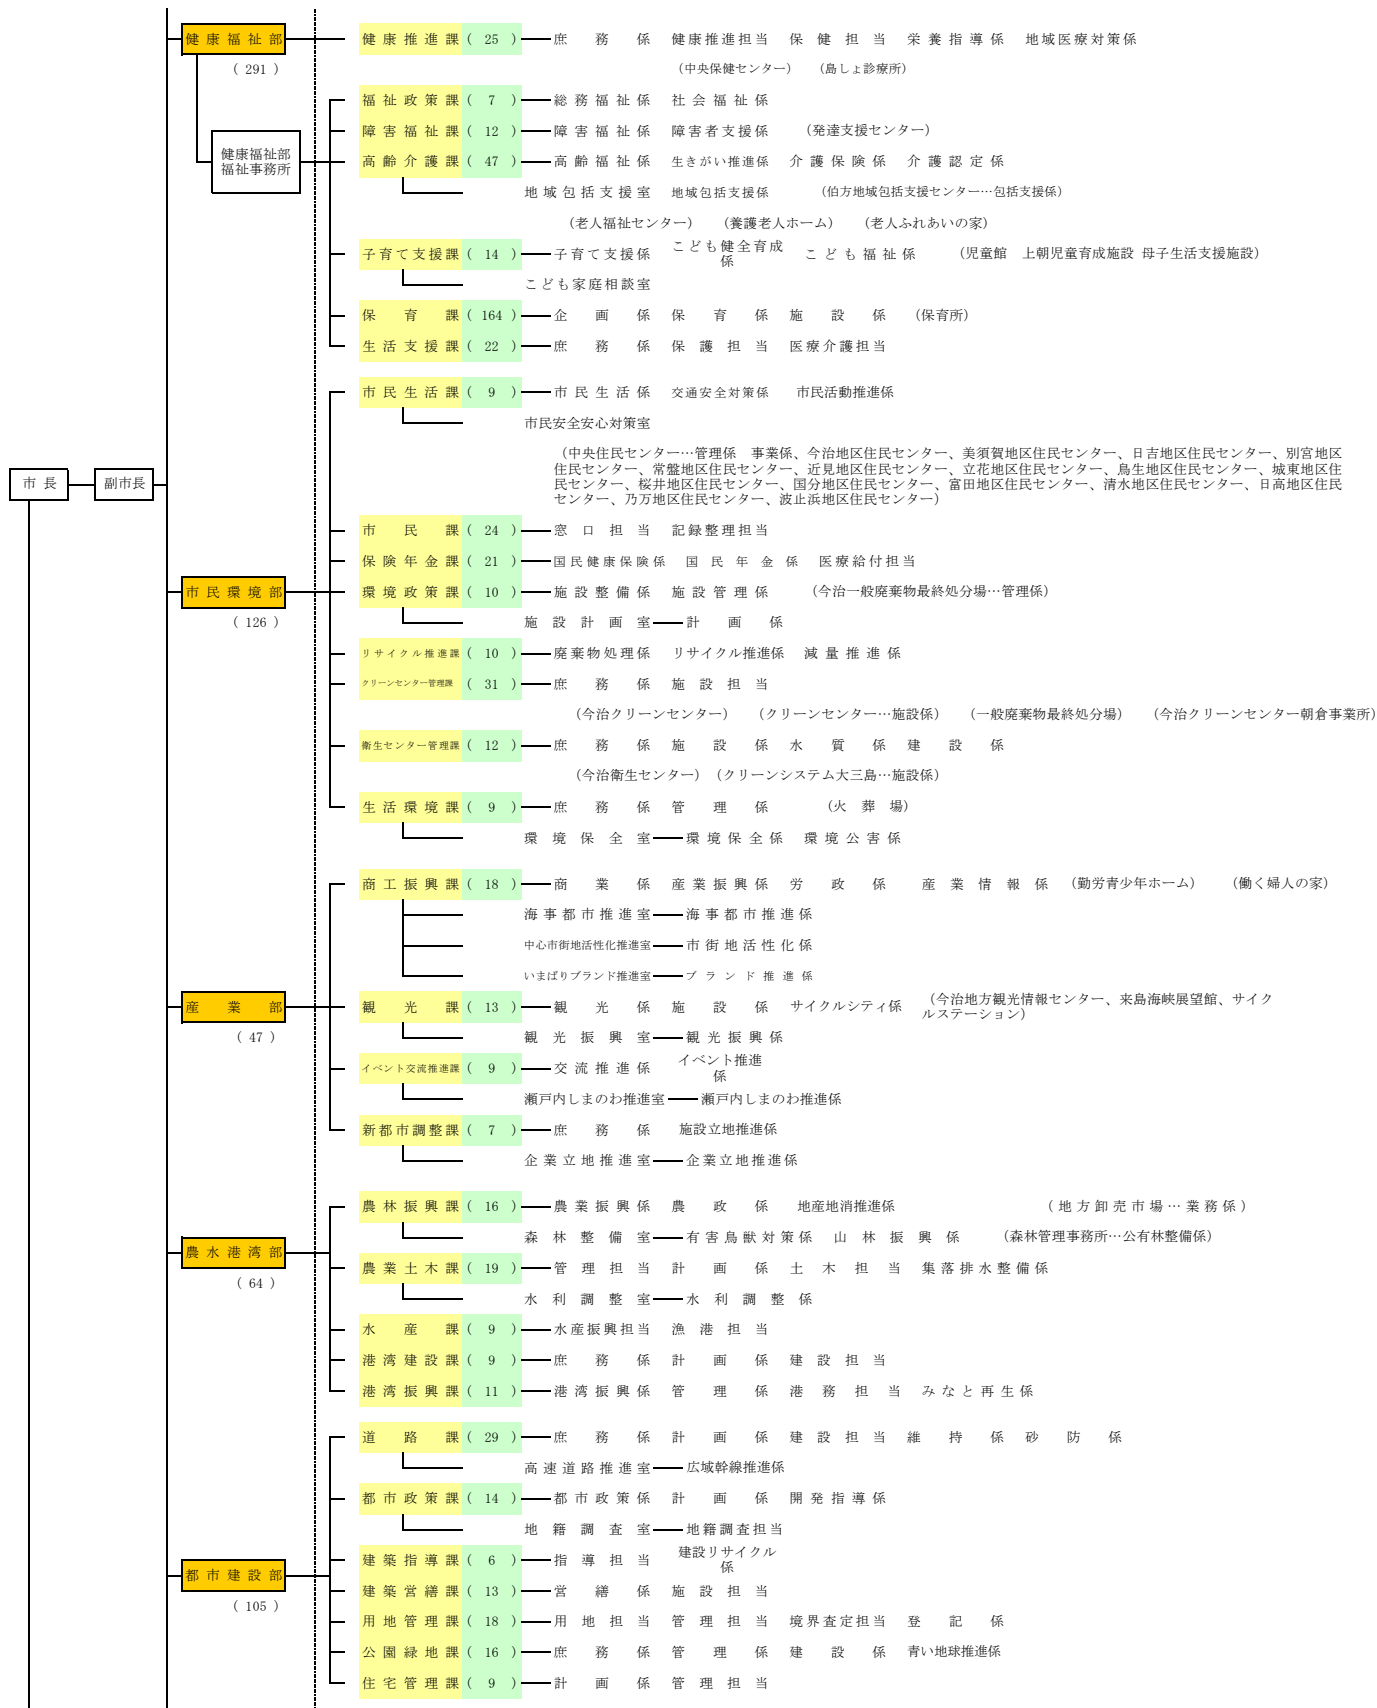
市長
副市長

健康福祉部
(291)
健康推進課(25) 庶務係 健康推進担当 保健担当 栄養指導係 地域医療対策係
(中央保健センター) (島しょ診療所)
健康福祉部福祉事務所
福祉政策課(7) 総務福祉係 社会福祉係
障害福祉課(12) 障害福祉係 障害者支援係 (発達支援センター)
高齢介護課(47) 高齢福祉係 生きがい推進係 介護保険係 介護認定係
地域包括支援室 地域包括支援係 (伯方地域包括支援センター…包括支援係)
(老人福祉センター) (養護老人ホーム) (老人ふれあいの家)
子育て支援課(14) 子育て支援係 こども健全育成係 こども福祉係 (児童館 上朝児童育成施設 母子生活支援施設)
こども家庭相談室
保育課(164) 企画係 保育係 施設係 (保育所)
生活支援課(22) 庶務係 保護担当 医療介護担当

市民環境部
(126)
市民生活課(9) 市民生活係 交通安全対策係 市民活動推進係
市民安全安心対策室
(中央住民センター…管理係 事業係、今治地区住民センター、美須賀地区住民センター、日吉地区住民センター、別宮地区住民センター、常盤地区住民センター、近見地区住民センター、立花地区住民センター、鳥生地区住民センター、城東地区住民センター、桜井地区住民センター、国分地区住民センター、富田地区住民センター、清水地区住民センター、日高地区住民センター、乃万地区住民センター、波止浜地区住民センター)
市民課(24) 窓口担当 記録整理担当
保険年金課(21) 国民健康保険係 国民年金係 医療給付担当
環境政策課(10) 施設整備係 施設管理係 (今治一般廃棄物最終処分場…管理係)
施設計画室 計画係
リサイクル推進課(10) 廃棄物処理係 リサイクル推進係 減量推進係
クリーンセンター管理課(31) 庶務係 施設担当
(今治クリーンセンター) (クリーンセンター…施設係) (一般廃棄物最終処分場) (今治クリーンセンター朝倉事業所)
衛生センター管理課(12) 庶務係 施設係 水質係 建設係
(今治衛生センター) (クリーンシステム大三島…施設係)
生活環境課(9) 庶務係 管理係 (火葬場)
環境保全室 環境保全係 環境公害係

産業部
(47)
商工振興課(18) 商業係 産業振興係 労政係 産業情報係 (勤労青少年ホーム) (働く婦人の家)
海事都市推進室 海事都市推進係
中心市街地活性化推進室 市街地活性化係
いまばりブランド推進室 ブランド推進係
観光課(13) 観光係 施設係 サイクルシティ係 (今治地方観光情報センター、来島海峡展望館、サイクルステーション)
観光振興室 観光振興係
イベント交流推進課(9) 交流推進係 イベント推進係
瀬戸内しまのわ推進室 瀬戸内しまのわ推進係
新都市調整課(7) 庶務係 施設立地推進係
企業立地推進室 企業立地推進係

農水港湾部
(64)
農林振興課(16) 農業振興係 農政係 地産地消推進係 (地方卸売市場…業務係)
森林整備室 有害鳥獣対策係 山林振興係 (森林管理事務所…公有林整備係)
農業土木課(19) 管理担当 計画係 土木担当 集落排水整備係
水利調整室 水利調整係
水産課(9) 水産振興担当 漁港担当
港湾建設課(9) 庶務係 計画係 建設担当
港湾振興課(11) 港湾振興係 管理係 港務担当 みなと再生係

都市建設部
(105)
道路課(29) 庶務係 計画係 建設担当 維持係 砂防係
高速道路推進室 広域幹線推進係
都市政策課(14) 都市政策係 計画係 開発指導係
地籍調査室 地籍調査担当
建築指導課(6) 指導担当 建設リサイクル係
建築営繕課(13) 営繕係 施設担当
用地管理課(18) 用地担当 管理担当 境界査定担当 登記係
公園緑地課(16) 庶務係 管理係 建設係 青い地球推進係
住宅管理課(9) 計画係 管理担当